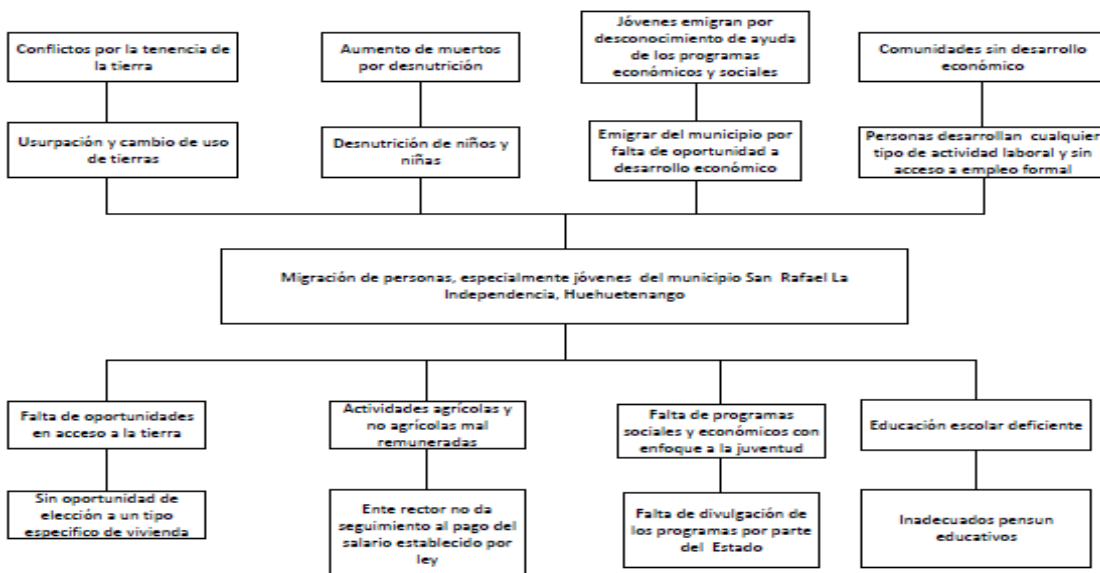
Conflictos por la tenencia de la tierra

Usurpación y cambio de uso de tierras

Aumento de muertos por desnutrición

Desnutrición de niños y niñas

Jóvenes emigran por desconocimiento de ayuda de los programas económicos y sociales

Emigrar del municipio por falta de oportunidad a desarrollo económico

Comunidades sin desarrollo económico

Personas desarrollan cualquier tipo de actividad laboral y sin acceso a empleo formal

Migración de personas, especialmente jóvenes del municipio San Rafael La Independencia, Huehuetenango

Falta de oportunidades en acceso a la tierra

Sin oportunidad de elección a un tipo especifico de vivienda

Actividades agrícolas y no agrícolas mal remuneradas

Ente rector no da seguimiento al pago del salario establecido por ley

Falta de programas sociales y económicos con enfoque a la juventud

Falta de divulgación de los programas por parte del Estado

Educación escolar deficiente

Inadecuados pensun educativos